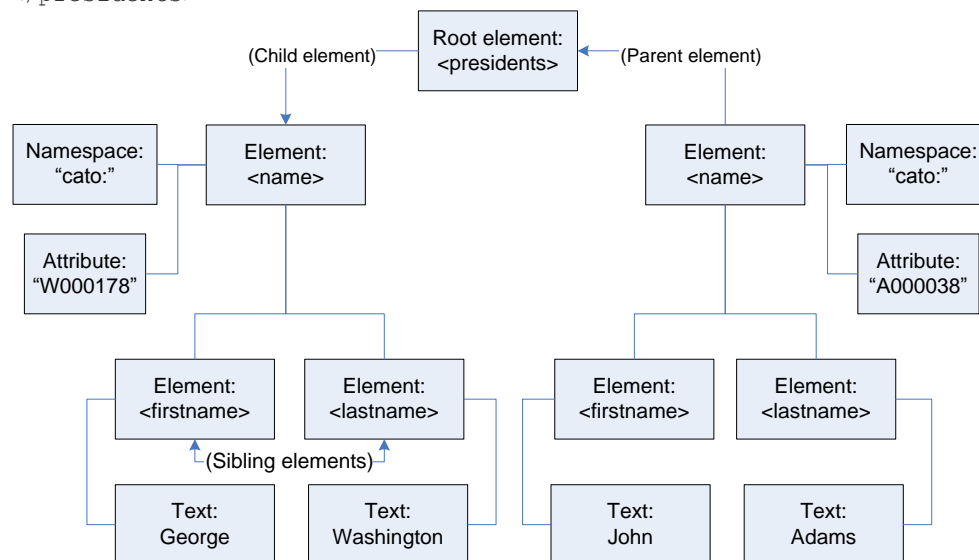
</presidents>

Root element: <presidents>

(Child element)

(Parent element)

Namespace: "cato:"

Element: <name>

Attribute: "W000178"

Element: <name>

Namespace: "cato:"

Attribute: "A000038"

Element: <firstname>

Element: <lastname>

(Sibling elements)

Element: <firstname>

Element: <lastname>

Text: George

Text: Washington

Text: John

Text: Adams